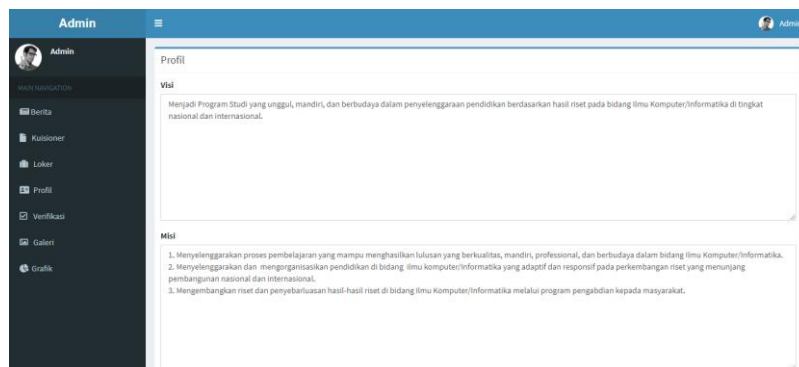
Admin

Admin

Admin

MAIN NAVIGATION

Berita

Kuisioner

Loker

Profil

Verifikasi

Galeri

Grafik

Profil

Visi

Menjadi Program Studi yang unggul, mandiri, dan berbudaya dalam penyelenggaraan pendidikan berdasarkan hasil riset pada bidang Ilmu Komputer/Informatika di tingkat nasional dan internasional.

Misi

1. Menyelenggarakan proses pembelajaran yang mampu menghasilkan lulusan yang berkualitas, mandiri, professional, dan berbudaya dalam bidang Ilmu Komputer/Informatika.
2. Menyelenggarakan dan mengorganisasikan pendidikan di bidang ilmu komputer/informatika yang adaptif dan responsif pada perkembangan riset yang menunjang pembangunan nasional dan internasional.
3. Mengembangkan riset dan penyebarluasan hasil-hasil riset di bidang Ilmu Komputer/Informatika melalui program pengabdian kepada masyarakat.